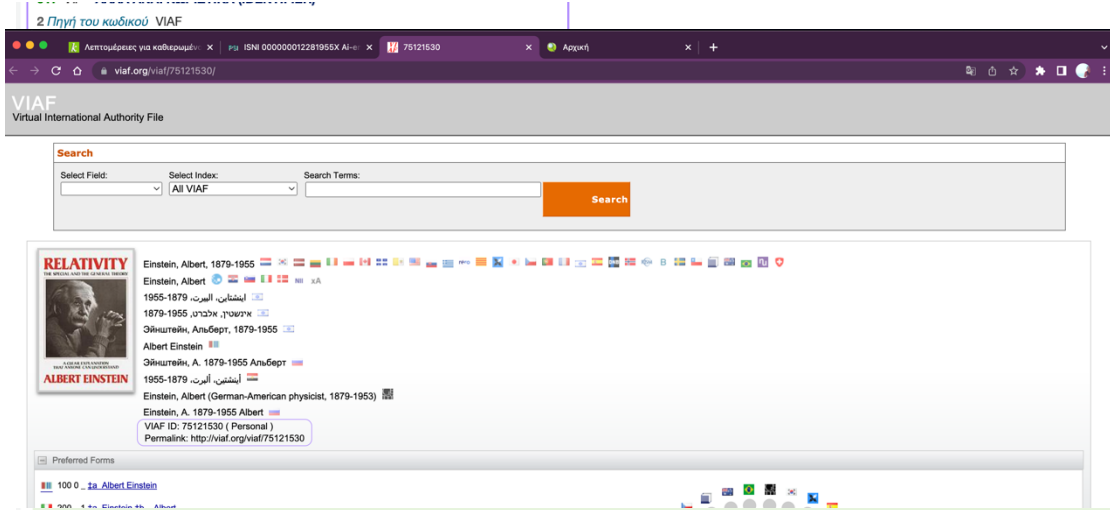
2 Πηγή του κωδικού VIAF

Λεπτομέρειες για καθιερωμένο
ISNI 000000012281955X Αϊν-
75121530
Αρχική

viaf.org/viaf/75121530/

VIAF
Virtual International Authority File

Search
Select Field:
Select Index:
All VIAF
Search Terms:
Search

RELATIVITY
THE SPECIAL AND THE GENERAL THEORY
ALBERT EINSTEIN

Einstein, Albert, 1879-1955
Einstein, Albert
اينشتاين، البيرت، 1879-1955
איינשטיין, אלברט, 1879-1955
Эйнштейн, Альберт, 1879-1955
Albert Einstein
Эйнштейн, А. 1879-1955 Альберт
اینشتین، آلبرت، 1879-1955
Einstein, Albert (German-American physicist, 1879-1953)
Einstein, A. 1879-1955 Albert
VIAF ID: 75121530 ( Personal )
Permalink: http://viaf.org/viaf/75121530

Preferred Forms

100 0 _ ‡a Albert Einstein
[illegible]